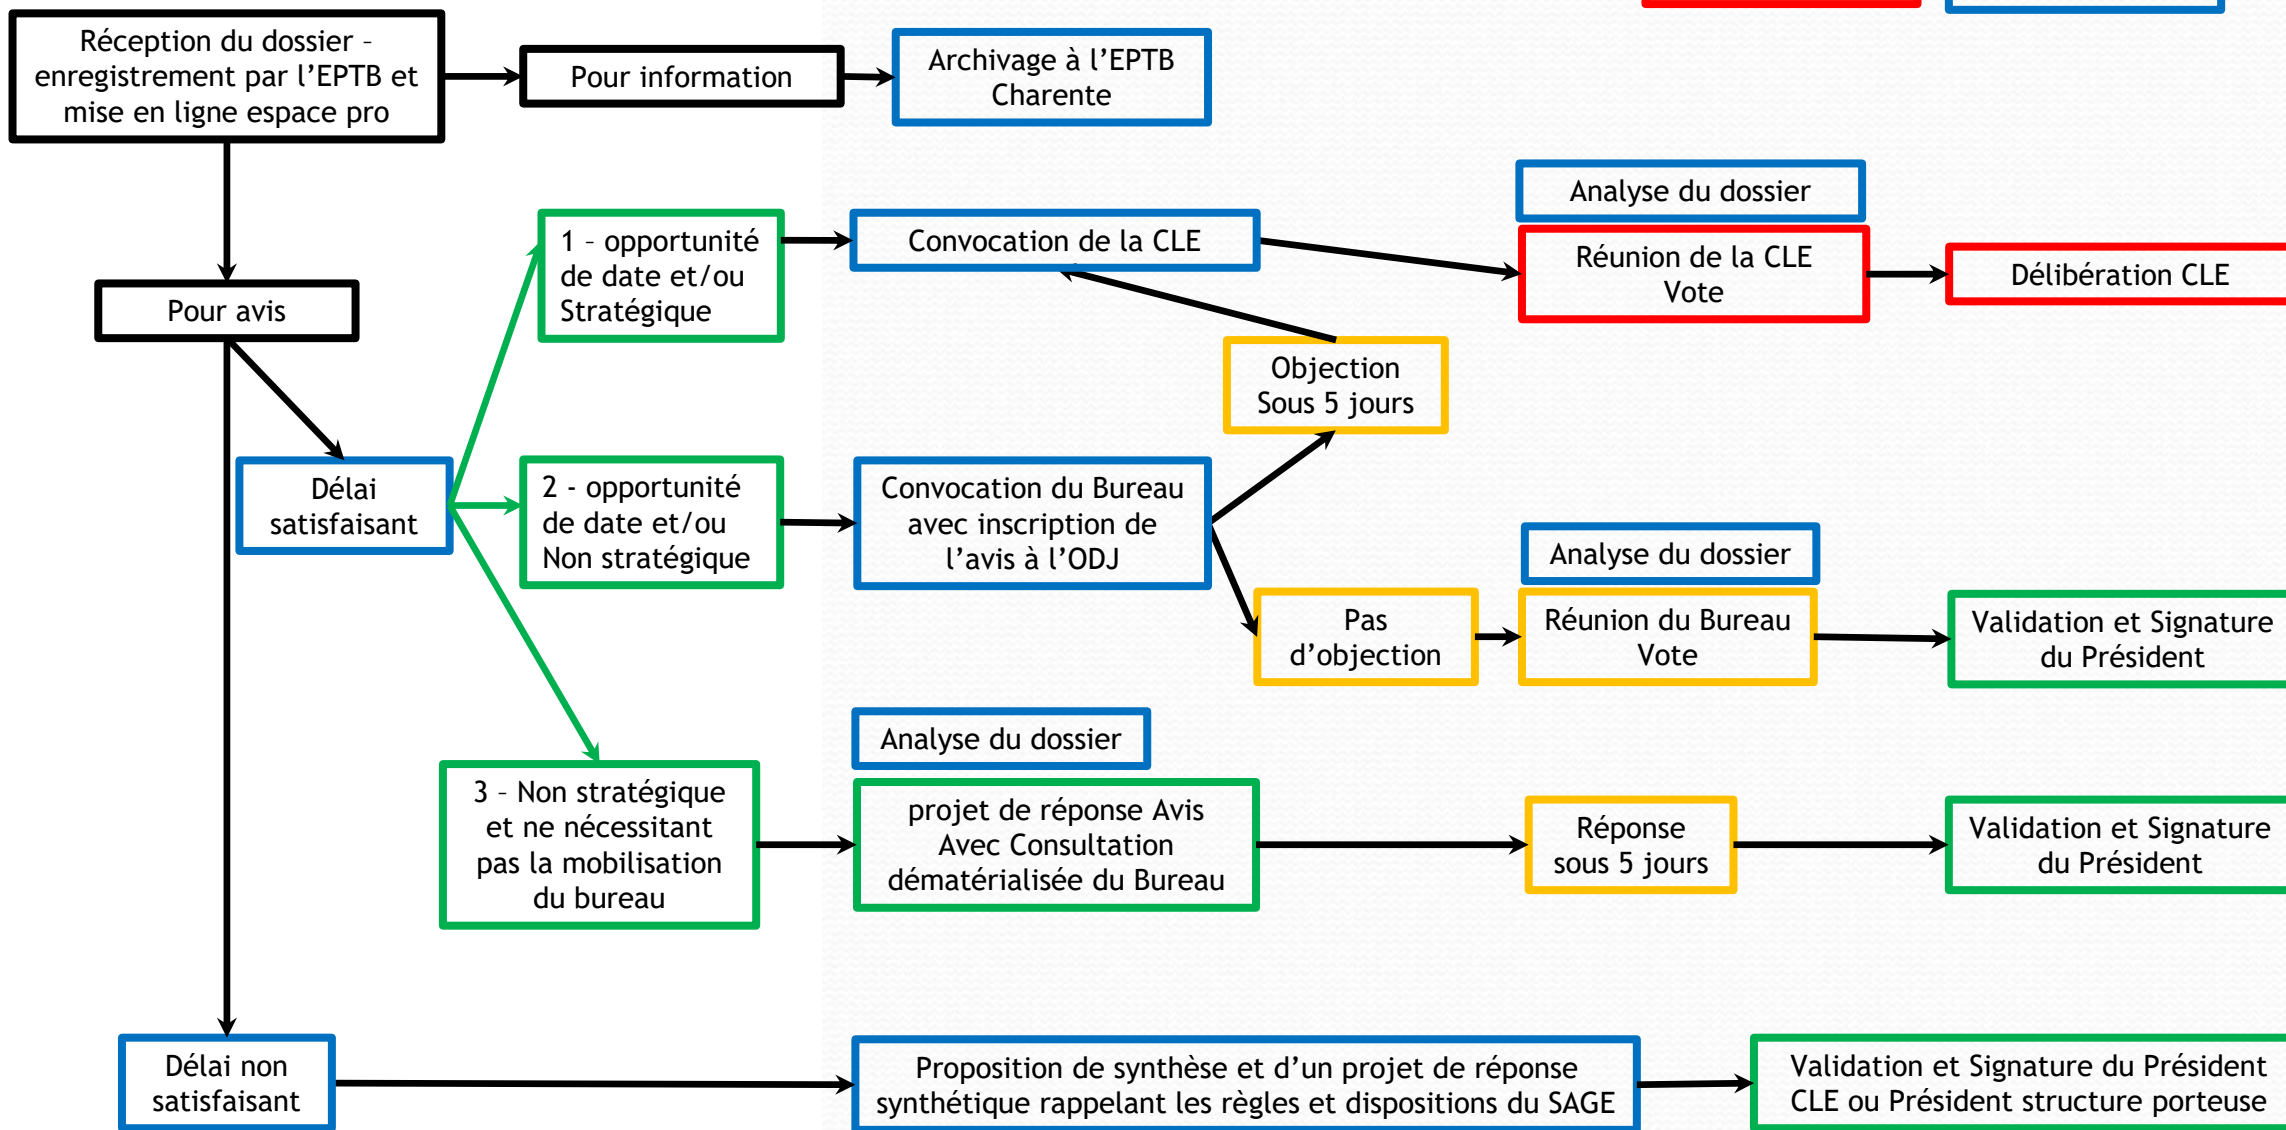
Réception du dossier - enregistrement par l’EPTB et mise en ligne espace pro

Pour information

Archivage à l’EPTB Charente

Pour avis

Délai satisfaisant

1 – opportunité de date et/ou Stratégique

Convocation de la CLE

Analyse du dossier

Réunion de la CLE Vote

Délibération CLE

Objection Sous 5 jours

2 - opportunité de date et/ou Non stratégique

Convocation du Bureau avec inscription de l’avis à l’ODJ

Analyse du dossier

Pas d’objection

Réunion du Bureau Vote

Validation et Signature du Président

3 – Non stratégique et ne nécessitant pas la mobilisation du bureau

Analyse du dossier

projet de réponse Avis Avec Consultation dématérialisée du Bureau

Réponse sous 5 jours

Validation et Signature du Président

Délai non satisfaisant

Proposition de synthèse et d’un projet de réponse synthétique rappelant les règles et dispositions du SAGE

Validation et Signature du Président CLE ou Président structure porteuse